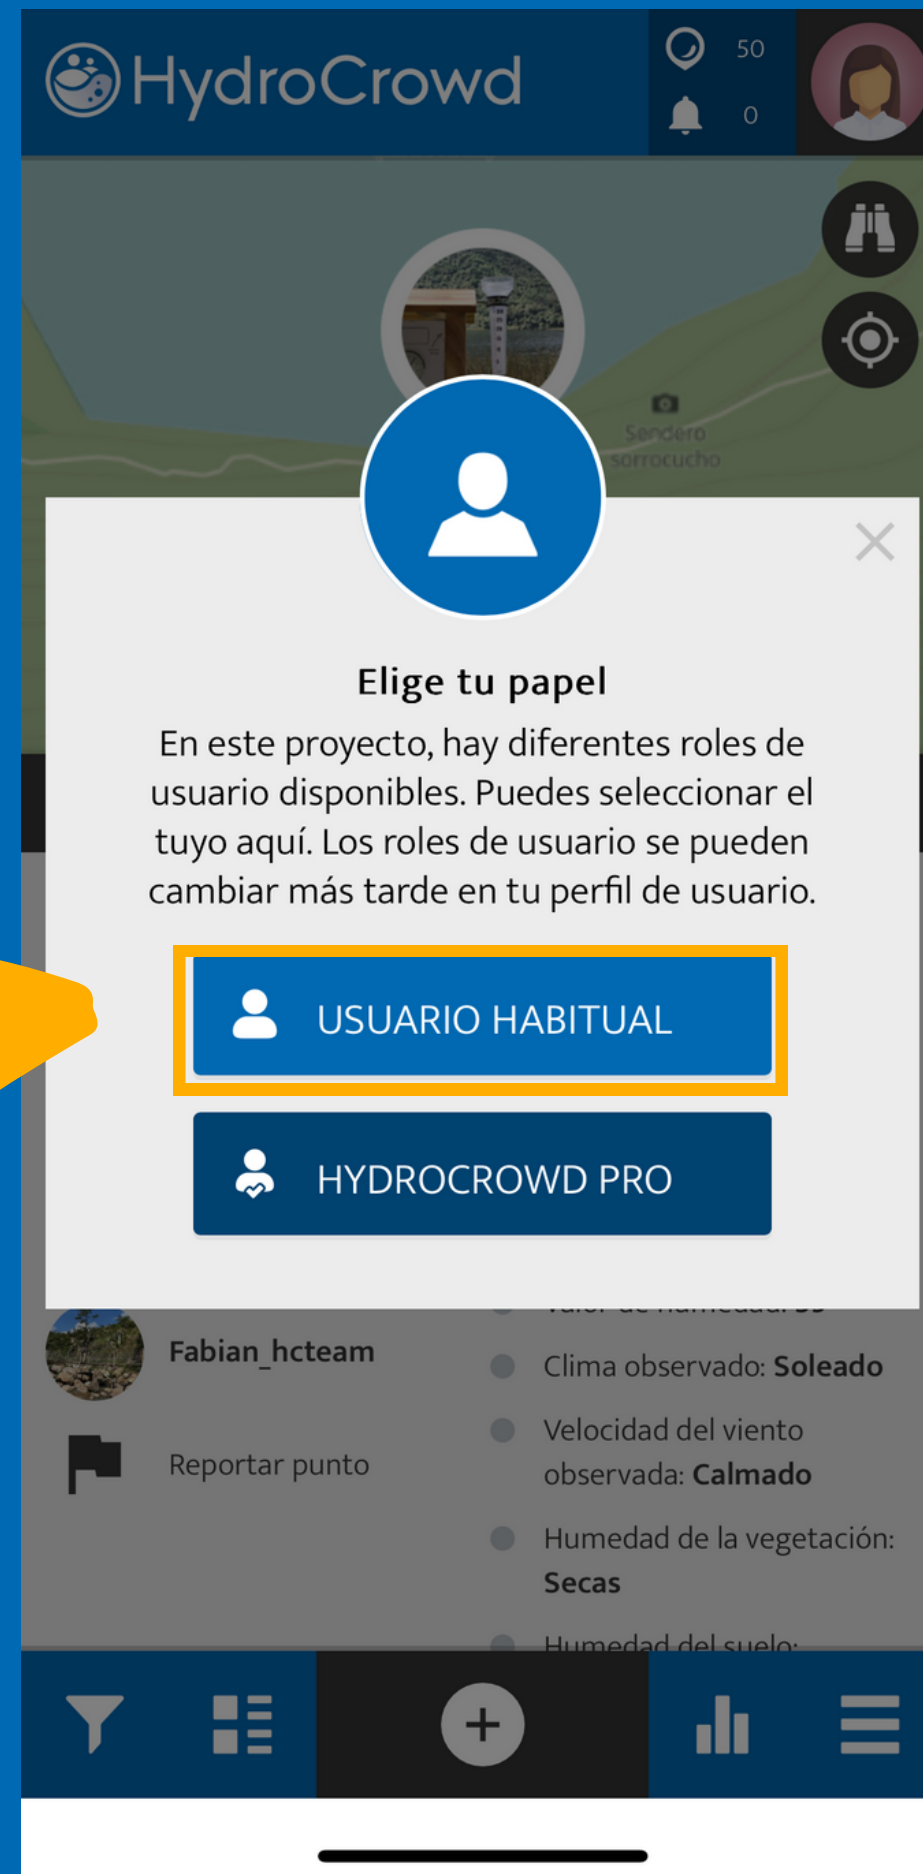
HydroCrowd

50

0

Sendero sorrocucho

Elige tu papel

En este proyecto, hay diferentes roles de usuario disponibles. Puedes seleccionar el tuyo aquí. Los roles de usuario se pueden cambiar más tarde en tu perfil de usuario.

USUARIO HABITUAL

HYDROCROWD PRO

Fabian_hcteam

Reportar punto

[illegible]

Clima observado: **Soleado**

Velocidad del viento observada: **Calmado**

Humedad de la vegetación: **Secas**

Humedad del suelo: